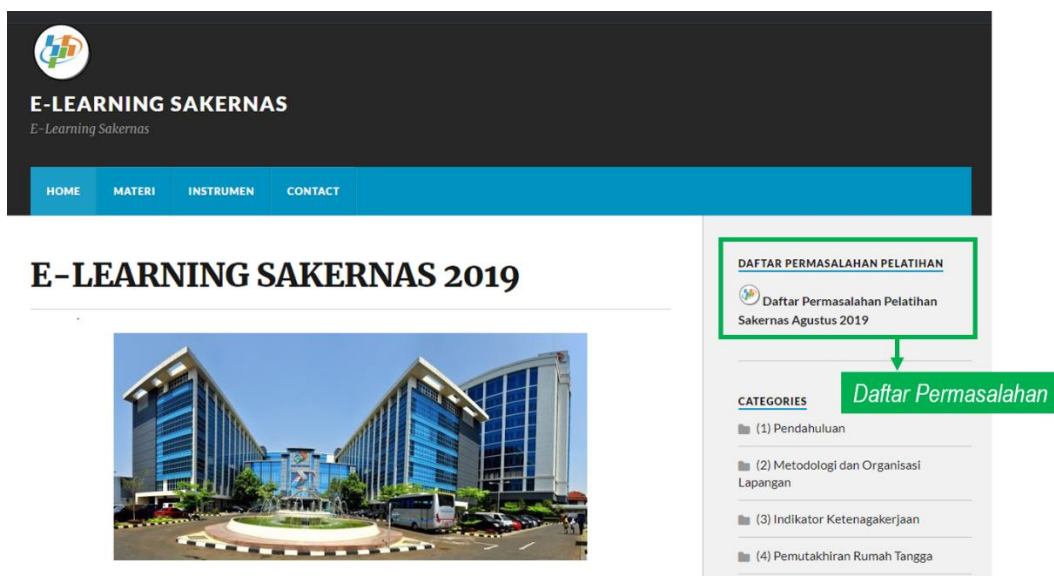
E-LEARNING SAKERNAS
E-Learning Sakernas

HOME MATERI INSTRUMEN CONTACT

E-LEARNING SAKERNAS 2019

DAFTAR PERMASALAHAN PELATIHAN

Daftar Permasalahan Pelatihan Sakernas Agustus 2019

Daftar Permasalahan

CATEGORIES

(1) Pendahuluan

(2) Metodologi dan Organisasi Lapangan

(3) Indikator Ketenagakerjaan

(4) Pemutakhiran Rumah Tangga